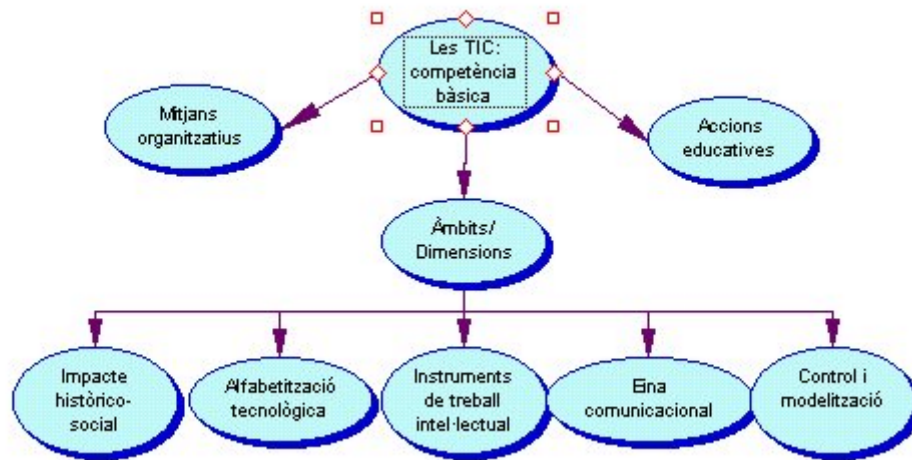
Les TIC: competència bàsica

Mitjans organitzatius

Accions educatives

Àmbits/ Dimensions

Impacte històrico-social

Alfabetització tecnològica

Instruments de treball intel·lectual

Eina comunicacional

Control i modelització